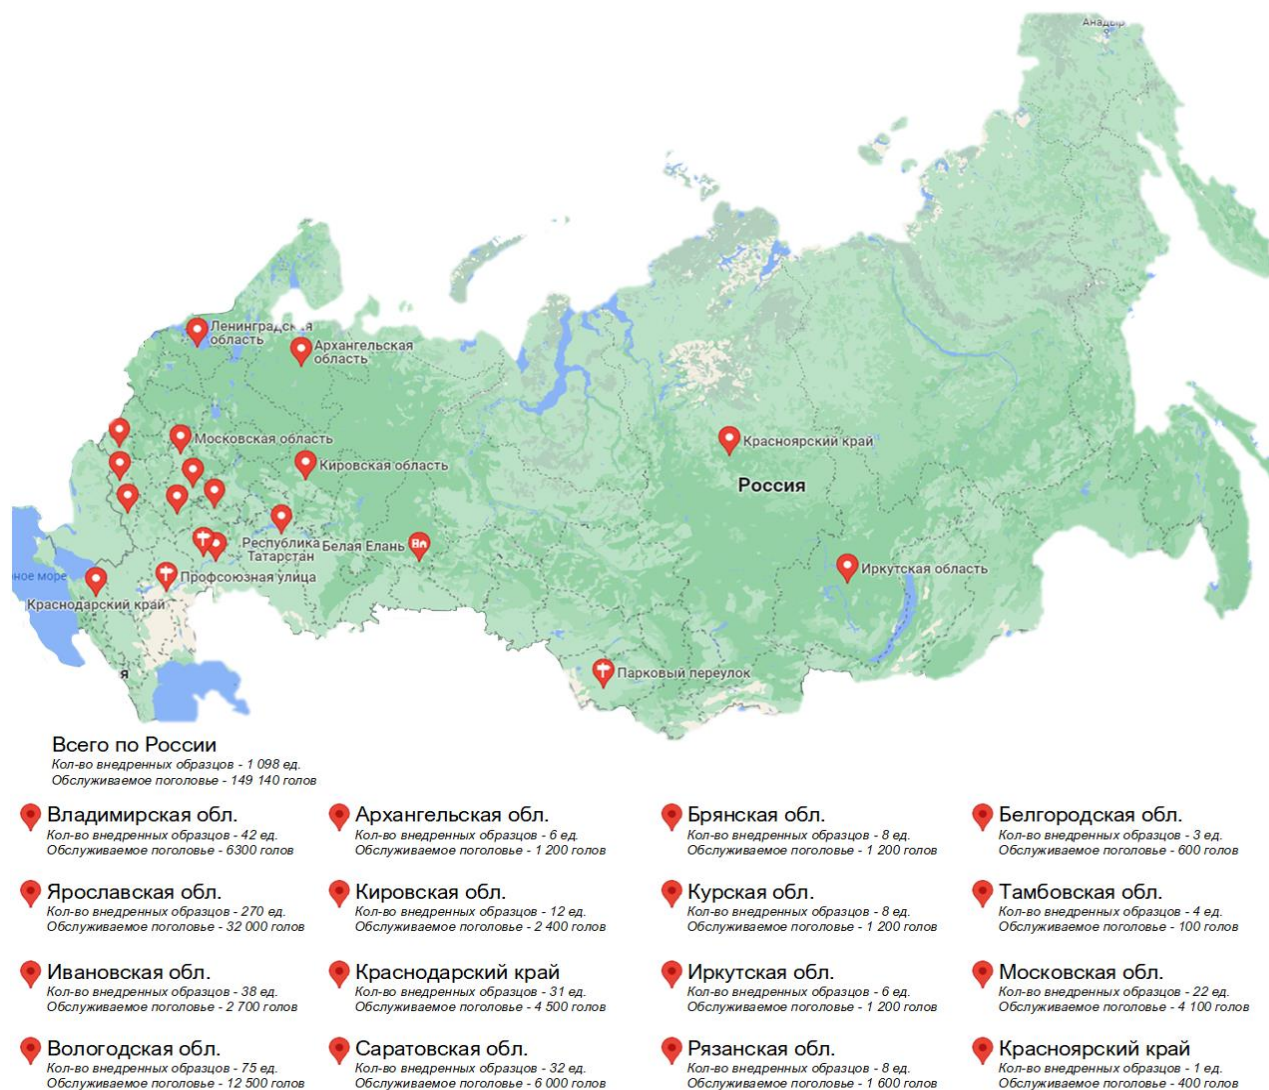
Анадыр

Ленинградская область
Архангельская область
Московская область
Кировская область
Красноярский край
Россия
Республика Татарстан
Белая Елань
Иркутская область
ное море
Профсоюзная улица
Краснодарский край
Парковый переулок

Всего по России
Кол-во внедренных образцов - 1 098 ед.
Обслуживаемое поголовье - 149 140 голов

Владимирская обл.
Кол-во внедренных образцов - 42 ед.
Обслуживаемое поголовье - 6300 голов

Ярославская обл.
Кол-во внедренных образцов - 270 ед.
Обслуживаемое поголовье - 32 000 голов

Ивановская обл.
Кол-во внедренных образцов - 38 ед.
Обслуживаемое поголовье - 2 700 голов

Вологодская обл.
Кол-во внедренных образцов - 75 ед.
Обслуживаемое поголовье - 12 500 голов

Архангельская обл.
Кол-во внедренных образцов - 6 ед.
Обслуживаемое поголовье - 1 200 голов

Кировская обл.
Кол-во внедренных образцов - 12 ед.
Обслуживаемое поголовье - 2 400 голов

Краснодарский край
Кол-во внедренных образцов - 31 ед.
Обслуживаемое поголовье - 4 500 голов

Саратовская обл.
Кол-во внедренных образцов - 32 ед.
Обслуживаемое поголовье - 6 000 голов

Брянская обл.
Кол-во внедренных образцов - 8 ед.
Обслуживаемое поголовье - 1 200 голов

Курская обл.
Кол-во внедренных образцов - 8 ед.
Обслуживаемое поголовье - 1 200 голов

Иркутская обл.
Кол-во внедренных образцов - 6 ед.
Обслуживаемое поголовье - 1 200 голов

Рязанская обл.
Кол-во внедренных образцов - 8 ед.
Обслуживаемое поголовье - 1 600 голов

Белгородская обл.
Кол-во внедренных образцов - 3 ед.
Обслуживаемое поголовье - 600 голов

Тамбовская обл.
Кол-во внедренных образцов - 4 ед.
Обслуживаемое поголовье - 100 голов

Московская обл.
Кол-во внедренных образцов - 22 ед.
Обслуживаемое поголовье - 4 100 голов

Красноярский край
Кол-во внедренных образцов - 1 ед.
Обслуживаемое поголовье - 400 голов